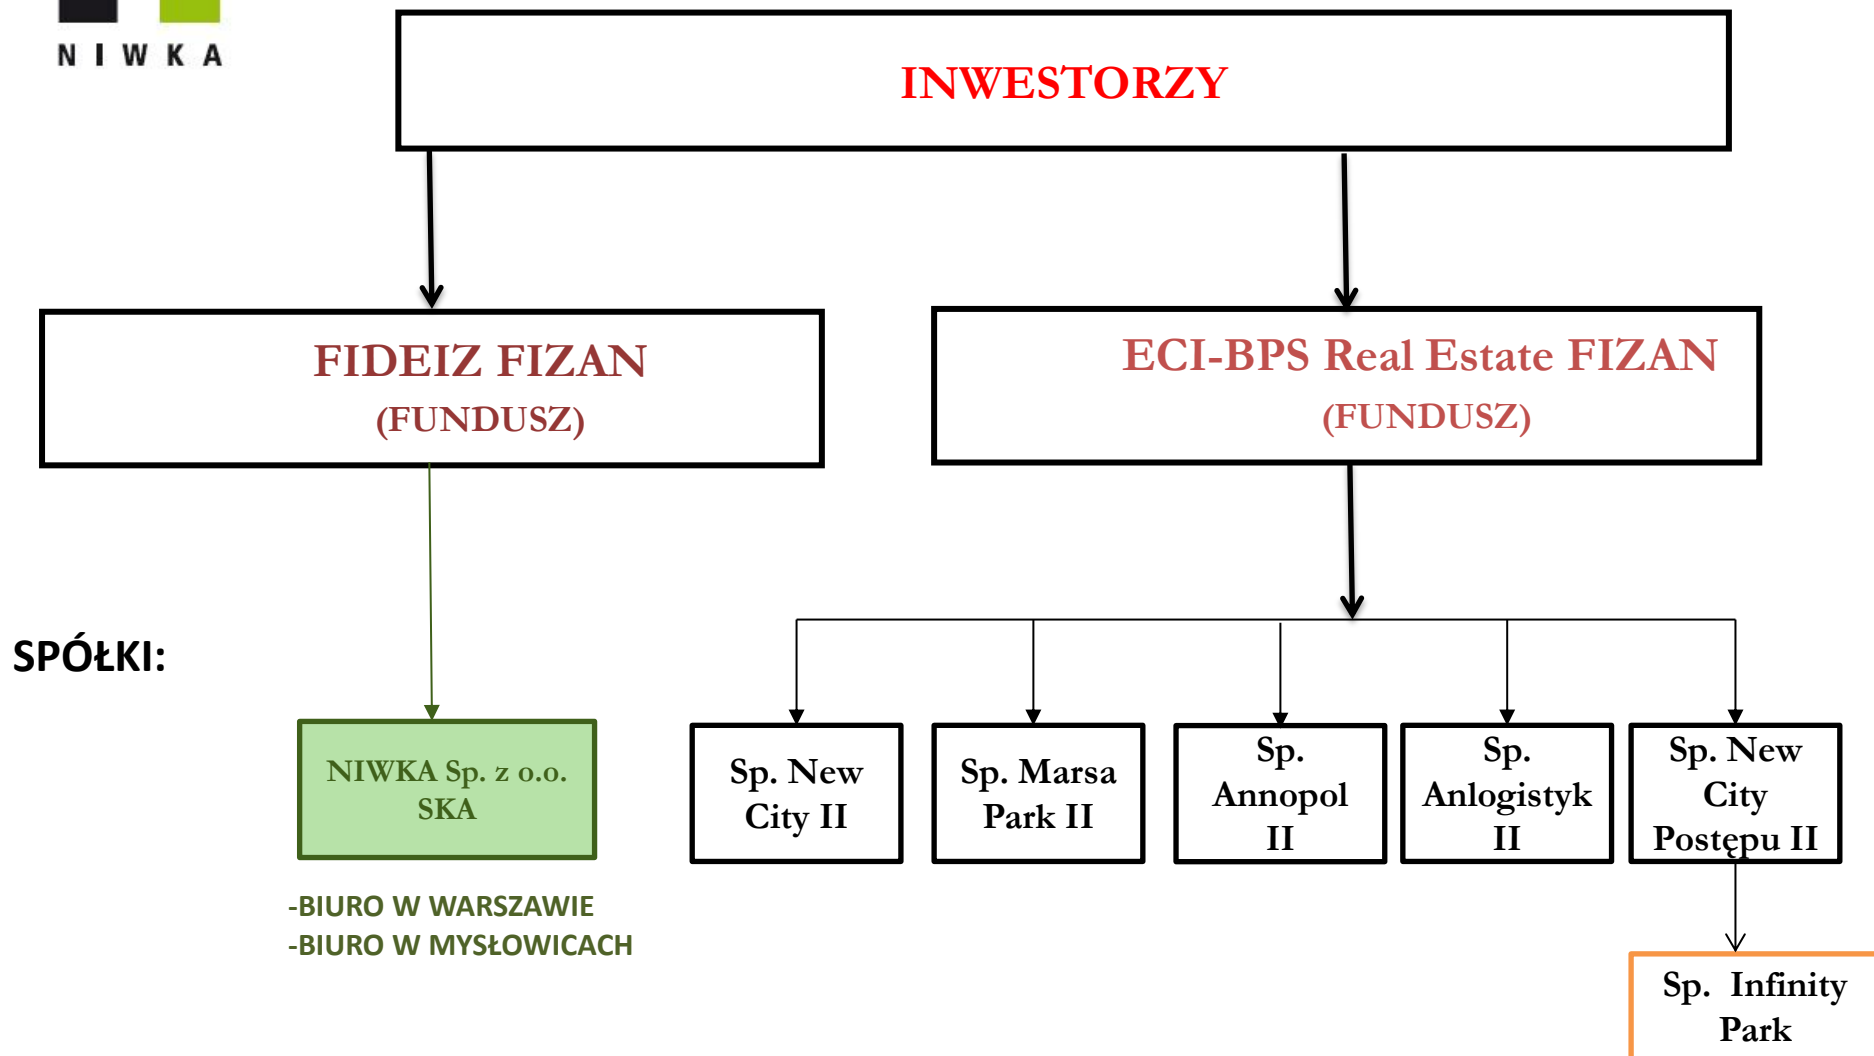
NIWKA

INWESTORZY

FIDEIZ FIZAN
(FUNDUSZ)

ECI-BPS Real Estate FIZAN
(FUNDUSZ)

SPÓŁKI:

NIWKA Sp. z o.o. SKA

-BIURO W WARSZAWIE
-BIURO W MYSŁOWICACH

Sp. New City II

Sp. Marsa Park II

Sp. Annopol II

Sp. Anlogistyk II

Sp. New City Postępu II

Sp. Infinity Park